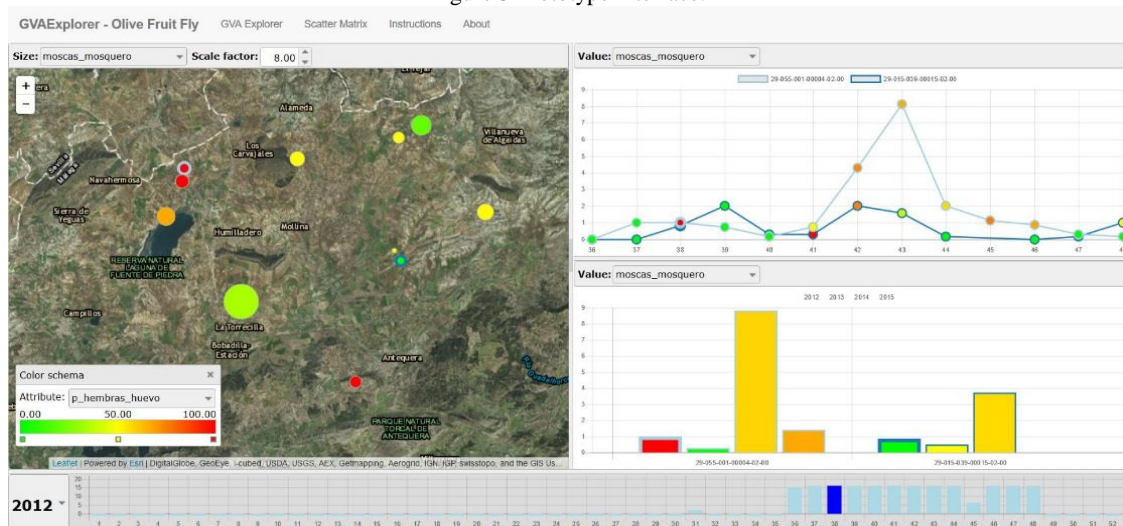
GVAExplorer - Olive Fruit Fly GVA Explorer Scatter Matrix Instructions About

Size: moscas_mosquero Scale factor: 8.00

Value: moscas_mosquero

29-055-001-00004-02-00 29-015-039-00015-02-00

Alameda
Los Carvajales
Villanueva de Algaidas
Navahermosa
Sierra de Yeguas
Humilladero
Mollina
RESERVA NATURAL LAGUNA DE FUENTE DE PIEDRA
Campillos
La Torrecilla
Bobadilla Estación
Antequera
PARQUE NATURAL TORCAL DE ANTEQUERA

9 8 7 6 5 4 3 2 1 0
36 37 38 39 40 41 42 43 44 45 46 47

Value: moscas_mosquero

2012 2013 2014 2015

9 8 7 6 5 4 3 2 1 0

29-055-001-00004-02-00 29-015-039-00015-02-00

Color schema
Attribute: p_hembras_huevo
0.00 50.00 100.00

Leaflet | Powered by Esri | DigitalGlobe, GeoEye, i-cubed, USDA, USGS, AEX, Getmapping, Aerogrid, IGN, IGP, swisstopo, and the GIS Us...

2012
20 15 10 5 0
1 2 3 4 5 6 7 8 9 10 11 12 13 14 15 16 17 18 19 20 21 22 23 24 25 26 27 28 29 30 31 32 33 34 35 36 37 38 39 40 41 42 43 44 45 46 47 48 49 50 51 52